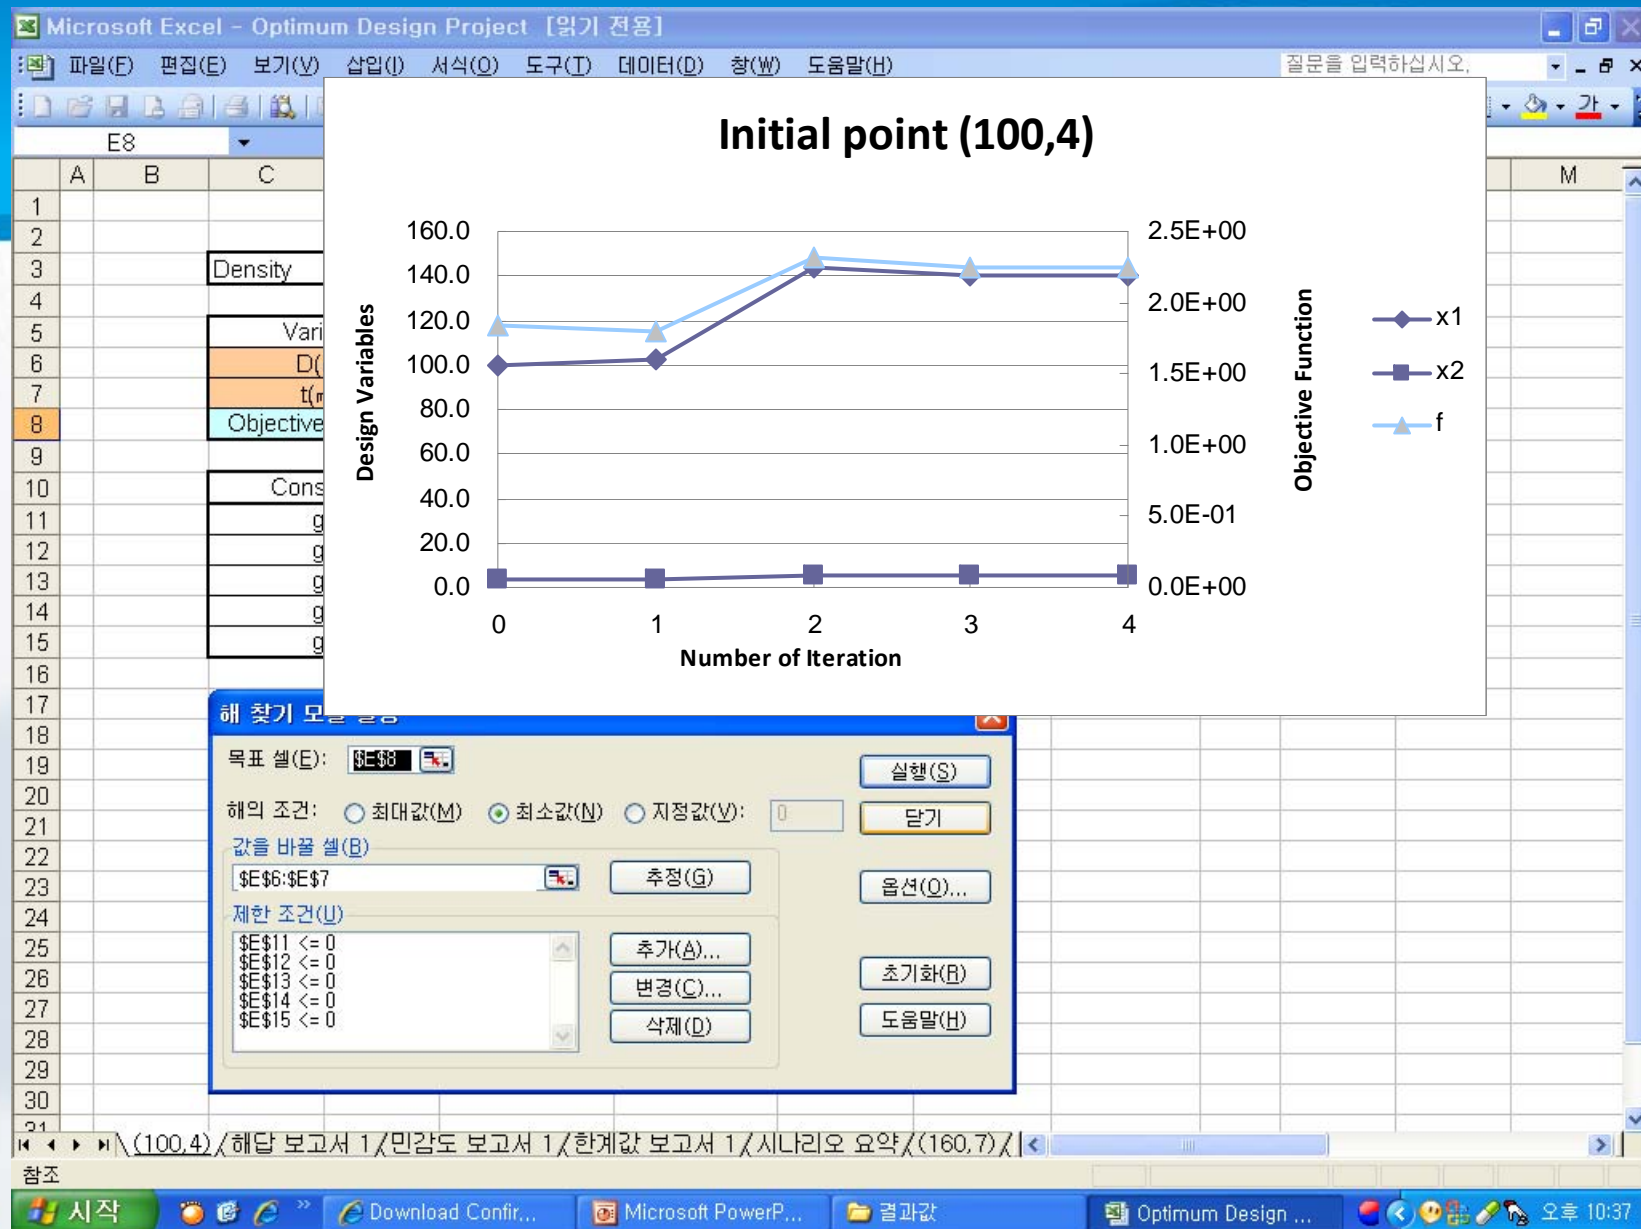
Microsoft Excel - Optimum Design Project [읽기 전용]

파일(F) 편집(E) 보기(V) 삽입(I) 서식(O) 도구(T) 데이터(D) 창(W) 도움말(H)

질문을 입력하십시오.

E8

A B C M

1
2
3 Density
4
5 Vari
6 D(
7 t(
8 Objective
9
10 Cons
11 g
12 g
13 g
14 g
15 g
16
17
18
19
20
21
22
23
24
25
26
27
28
29
30
31

Initial point (100,4)

160.0
140.0
120.0
100.0
80.0
60.0
40.0
20.0
0.0

2.5E+00
2.0E+00
1.5E+00
1.0E+00
5.0E-01
0.0E+00

Design Variables

Objective Function

0 1 2 3 4

Number of Iteration

x1
x2
f

해 찾기 모델 설정

목표 셀(E): $E$8

해의 조건: 최대값(M) 최소값(N) 지정값(V): 0

값을 바꿀 셀(B)

$E$6:$E$7

추정(G)

제한 조건(U)

$E$11 <= 0
$E$12 <= 0
$E$13 <= 0
$E$14 <= 0
$E$15 <= 0

추가(A)...
변경(C)...
삭제(D)

실행(S)
닫기
옵션(O)...
초기화(R)
도움말(H)

(100,4) / 해답 보고서 1 / 민감도 보고서 1 / 한계값 보고서 1 / 시나리오 요약 / (160,7) /

참조

시작 Download Confir... Microsoft PowerP... 결과값 Optimum Design ... 오후 10:37